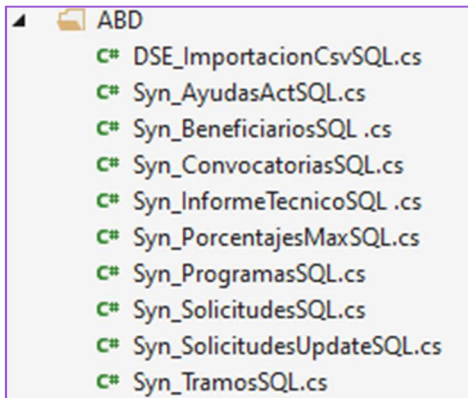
ABD
C# DSE_ImportacionCsvSQL.cs
C# Syn_AyudasActSQL.cs
C# Syn_BeneficiariosSQL .cs
C# Syn_ConvocatoriasSQL.cs
C# Syn_InformeTecnicoSQL .cs
C# Syn_PorcentajesMaxSQL.cs
C# Syn_ProgramasSQL.cs
C# Syn_SolicitudesSQL.cs
C# Syn_SolicitudesUpdateSQL.cs
C# Syn_TramosSQL.cs